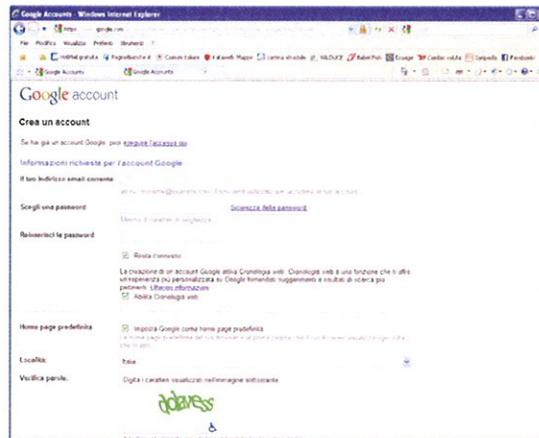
Google Accounts - Windows Internet Explorer

https google.com

File Modifica Visualizza Preferiti Strumenti ?

Hotmail gratuita Pagine Bianche.it Comuni italiani Il alfabeti Mappe cartina stradale VALDUCE Babel Fish Ecosage Cerca...

Google Accounts Google Accounts

Google account

Crea un account

Se hai già un account Google, puoi eseguire l'accesso qui.

Informazioni richieste per l'account Google

Il tuo indirizzo email corrente:

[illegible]

Scegli una password:

Sicurezza della password:

Minimo di 8 caratteri di lunghezza.

Reinserisci la password:

Resta connesso

La creazione di un account Google attiva Cronologia web. Cronologia web è una funzione che ti offre un'esperienza più personalizzata su Google fornendoti suggerimenti e risultati di ricerca più pertinenti. Ulteriori informazioni

Abilita Cronologia web

Home page predefinita

Imposta Google come home page predefinita

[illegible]

Località:

Italia

Verifica parola:

Digita i caratteri visualizzati nell'immagine sottostante.

ddavess